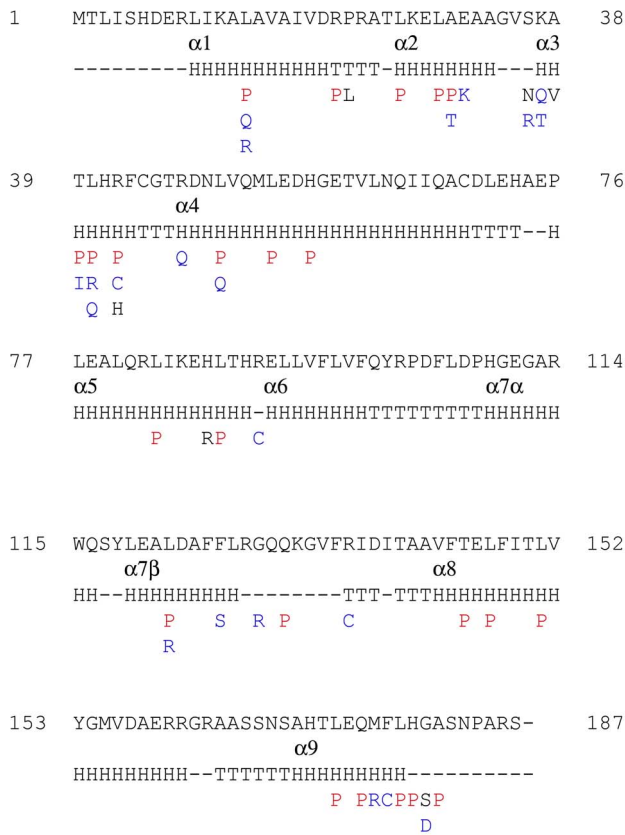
1 MTLISHDERLIKALAVAIVDRPRATLKELAEAAGVSKA 38
α1 α2 α3
---------HHHHHHHHHHHHTTTT-HHHHHHHH---HH
P PL P PPK NQV
Q T RT
R

39 TLHRFCGTRDNLVQMLEDHGETVLNQIIQACDLEHAEP 76
α4
HHHHHTTTHHHHHHHHHHHHHHHHHHHHHHHHTTTT--H
PP P Q P P P
IR C Q
Q H

77 LEALQRLIKEHLTHRELLVFLVFQYRPDFLDPHGEGAR 114
α5 α6 α7α
HHHHHHHHHHHHHHH-HHHHHHHHTTTTTTTTTHHHHHH
P RP C

115 WQSYLEALDAFFLRGQQKGVFRIDITAAVFTELFITLV 152
α7β α8
HH--HHHHHHHHH--------TTT-TTTHHHHHHHHHHH
P S R P C P P P
R

153 YGMVDAERRGRAASSNSAHTLEQMFLHGASNPARS- 187
α9
HHHHHHHHH--TTTTTTHHHHHHHHHH----------
P PRCPPSP
D